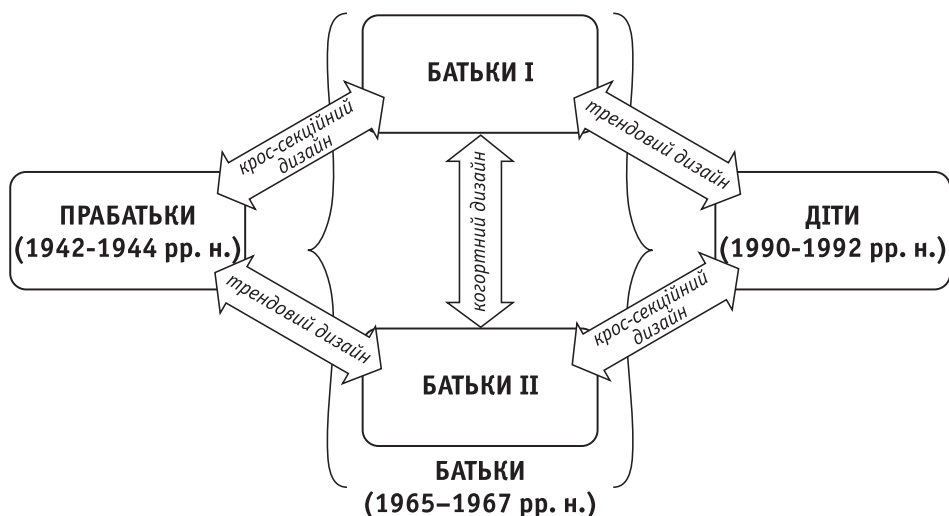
БАТЬКИ I

крос-секційний дизайн

трендовий дизайн

ПРАБАТЬКИ (1942-1944 рр. н.)

когортний дизайн

ДІТИ (1990-1992 рр. н.)

трендовий дизайн

крос-секційний дизайн

БАТЬКИ II

БАТЬКИ (1965–1967 рр. н.)